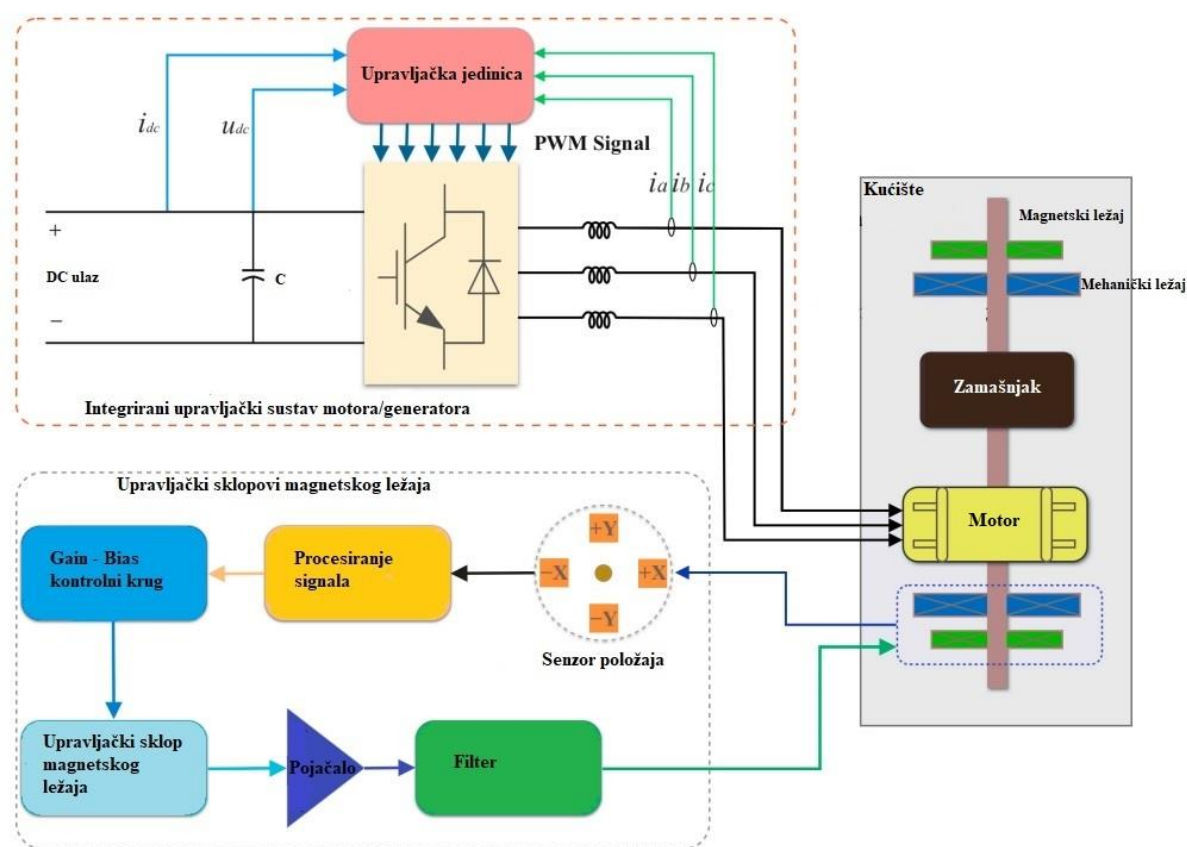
Upravljačka jedinica

$i_{dc}$

$u_{dc}$

PWM Signal

$i_a$ $i_b$ $i_c$

+

DC ulaz

C

−

Integrirani upravljački sustav motora/generatora

Kućište

Magnetski ležaj

Mehanički ležaj

Zamašnjak

Motor

Upravljački sklopovi magnetskog ležaja

Gain - Bias kontrolni krug

Procesiranje signala

+Y

−X

+X

−Y

Senzor položaja

Upravljački sklop magnetskog ležaja

Pojačalo

Filter